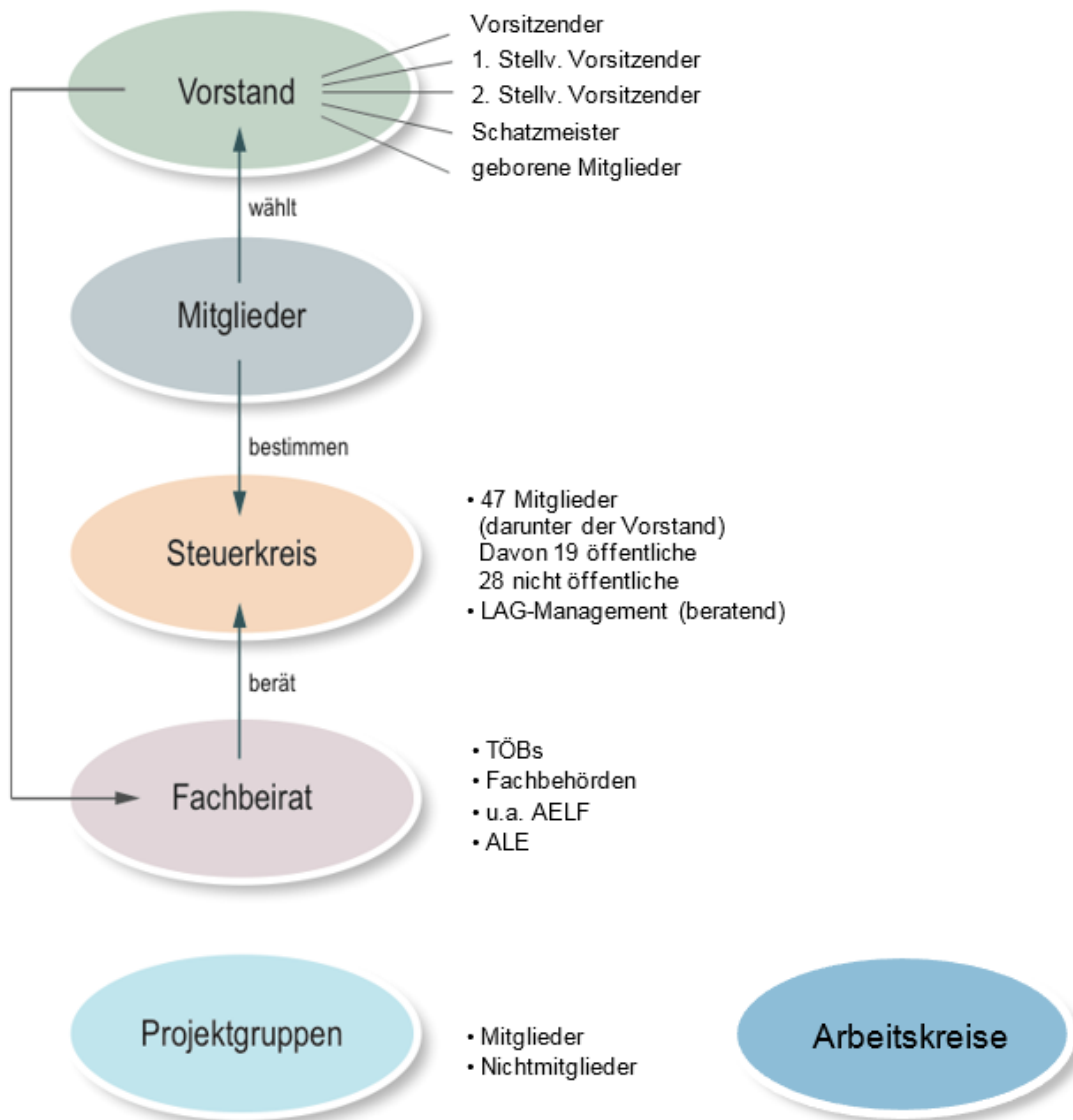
Vorstand

Vorsitzender
1. Stellv. Vorsitzender
2. Stellv. Vorsitzender
Schatzmeister
geborene Mitglieder

wählt

Mitglieder

bestimmen

Steuerkreis

• 47 Mitglieder
(darunter der Vorstand)
Davon 19 öffentliche
28 nicht öffentliche
• LAG-Management (beratend)

berät

Fachbeirat

• TÖBs
• Fachbehörden
• u.a. AELF
• ALE

Projektgruppen

• Mitglieder
• Nichtmitglieder

Arbeitskreise